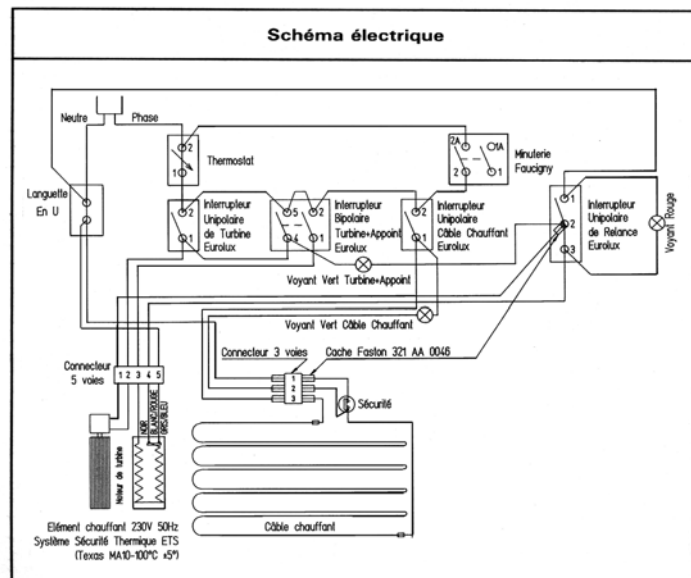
Schéma électrique

Neutre
Phase

Thermostat
2
1

2A
1A
2
1
Minuterie Faucigny

Languette En U

2
1
Interrupteur Unipolaire de Turbine Eurolux

5
2
4
1
Interrupteur Bipolaire Turbine+Appoint Eurolux

2
1
Interrupteur Unipolaire Câble Chauffant Eurolux

1
2
3
Interrupteur Unipolaire de Relance Eurolux

Voyant Rouge

Voyant Vert Turbine+Appoint

Voyant Vert Câble Chauffant

Connecteur 5 voies
1 2 3 4 5

Connecteur 3 voies
Cache Faston 321 AA 0046
1
2
3

Sécurité

Moteur de turbine
NOIR
BLANC/ROUGE
GRIS/BLEU

Câble chauffant

Elément chauffant 230V 50Hz
Système Sécurité Thermique ETS
(Texas MA10-100°C ±5°)